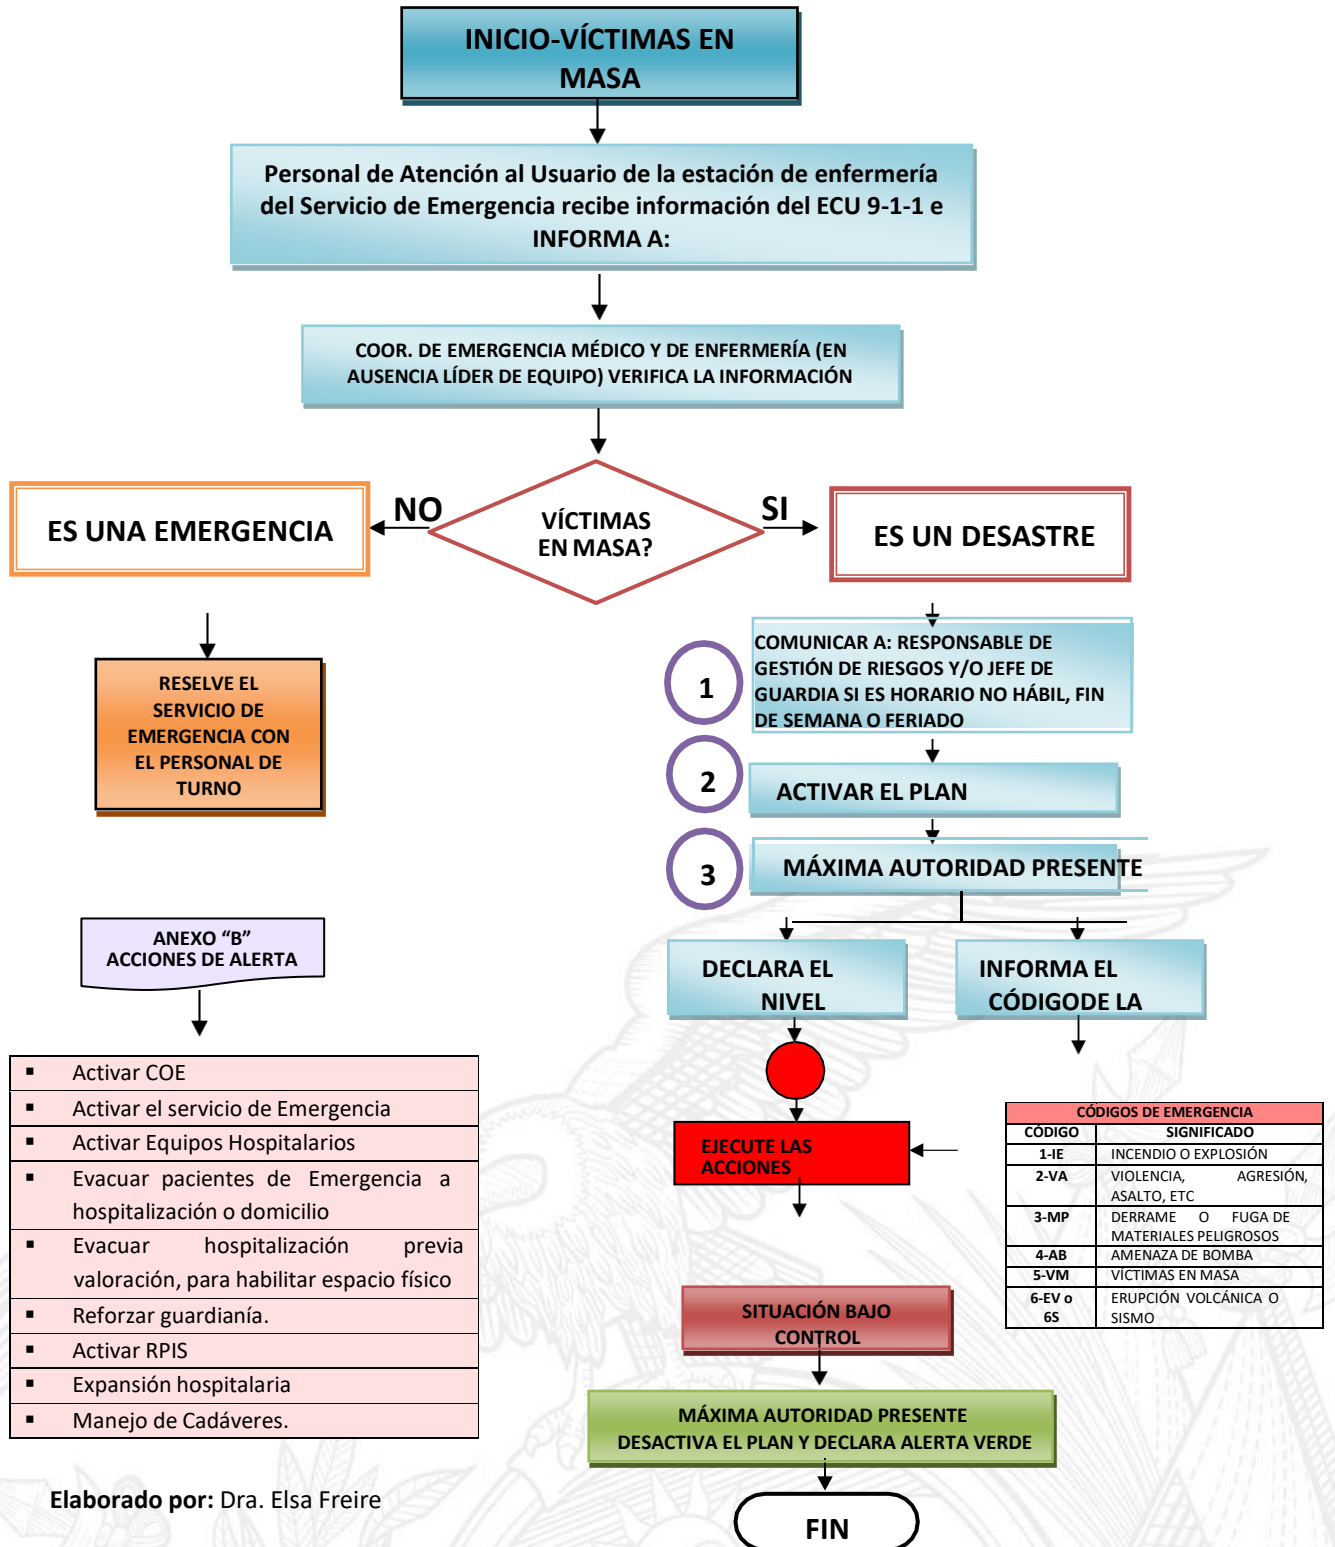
INICIO-VÍCTIMAS EN MASA

Personal de Atención al Usuario de la estación de enfermería del Servicio de Emergencia recibe información del ECU 9-1-1 e INFORMA A:

COOR. DE EMERGENCIA MÉDICO Y DE ENFERMERÍA (EN AUSENCIA LÍDER DE EQUIPO) VERIFICA LA INFORMACIÓN

ES UNA EMERGENCIA

NO

VÍCTIMAS EN MASA?

SI

ES UN DESASTRE

RESELVE EL SERVICIO DE EMERGENCIA CON EL PERSONAL DE TURNO

1

COMUNICAR A: RESPONSABLE DE GESTIÓN DE RIESGOS Y/O JEFE DE GUARDIA SI ES HORARIO NO HÁBIL, FIN DE SEMANA O FERIADO

2

ACTIVAR EL PLAN

3

MÁXIMA AUTORIDAD PRESENTE

ANEXO "B"
ACCIONES DE ALERTA

DECLARA EL NIVEL

INFORMA EL CÓDIGODE LA

- Activar COE
- Activar el servicio de Emergencia
- Activar Equipos Hospitalarios
- Evacuar pacientes de Emergencia a hospitalización o domicilio
- Evacuar hospitalización previa valoración, para habilitar espacio físico
- Reforzar guardianía.
- Activar RPIS
- Expansión hospitalaria
- Manejo de Cadáveres.

EJECUTE LAS ACCIONES

CÓDIGOS DE EMERGENCIA

| CÓDIGO | SIGNIFICADO |
|---|---|
| 1-IE | INCENDIO O EXPLOSIÓN |
| 2-VA | VIOLENCIA, AGRESIÓN, ASALTO, ETC |
| 3-MP | DERRAME O FUGA DE MATERIALES PELIGROSOS |
| 4-AB | AMENAZA DE BOMBA |
| 5-VM | VÍCTIMAS EN MASA |
| 6-EV o 6S | ERUPCIÓN VOLCÁNICA O SISMO |

SITUACIÓN BAJO CONTROL

MÁXIMA AUTORIDAD PRESENTE DESACTIVA EL PLAN Y DECLARA ALERTA VERDE

Elaborado por: Dra. Elsa Freire

FIN